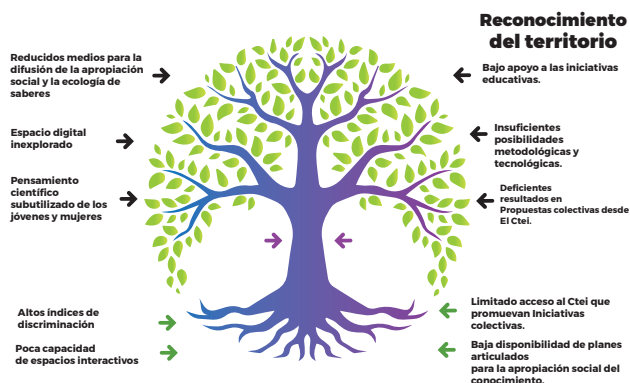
Reconocimiento del territorio

Reducidos medios para la difusión de la apropiación social y la ecología de saberes

Espacio digital inexplorado

Pensamiento científico subutilizado de los jóvenes y mujeres

Altos índices de discriminación

Poca capacidad de espacios interactivos

Bajo apoyo a las iniciativas educativas.

Insuficientes posibilidades metodológicas y tecnológicas.

Deficientes resultados en Propuestas colectivas desde El Ctei.

Limitado acceso al Ctei que promuevan Iniciativas colectivas.

Baja disponibilidad de planes articulados para la apropiación social del conocimiento.